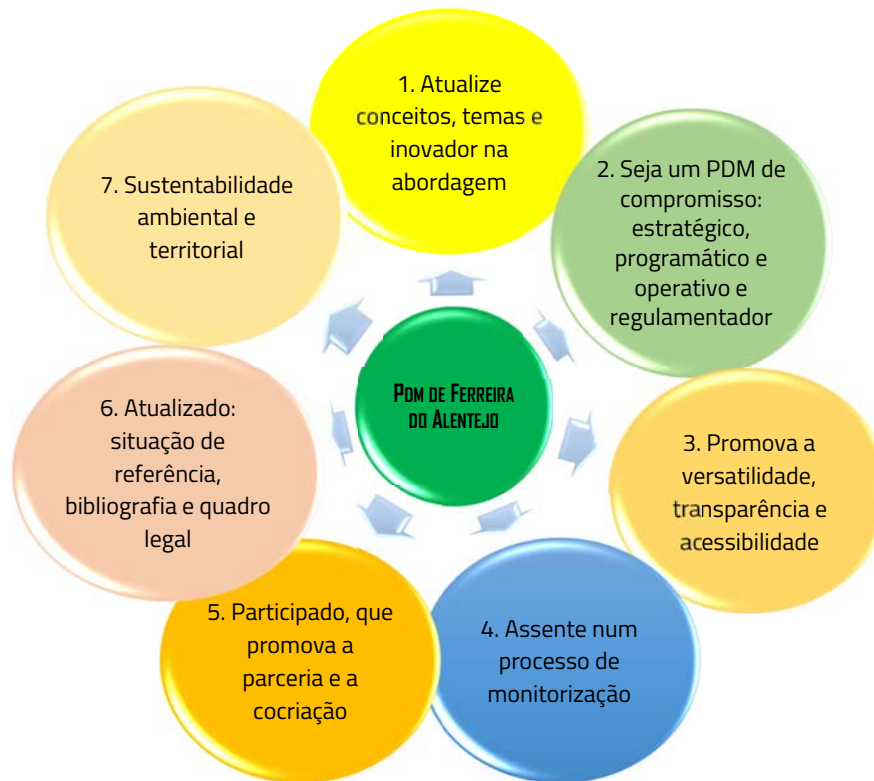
PDM de Ferreira do Alentejo

1. Atualize conceitos, temas e inovador na abordagem

2. Seja um PDM de compromisso: estratégico, programático e operativo e regulamentador

3. Promova a versatilidade, transparência e acessibilidade

4. Assente num processo de monitorização

5. Participado, que promova a parceria e a cocriação

6. Atualizado: situação de referência, bibliografia e quadro legal

7. Sustentabilidade ambiental e territorial